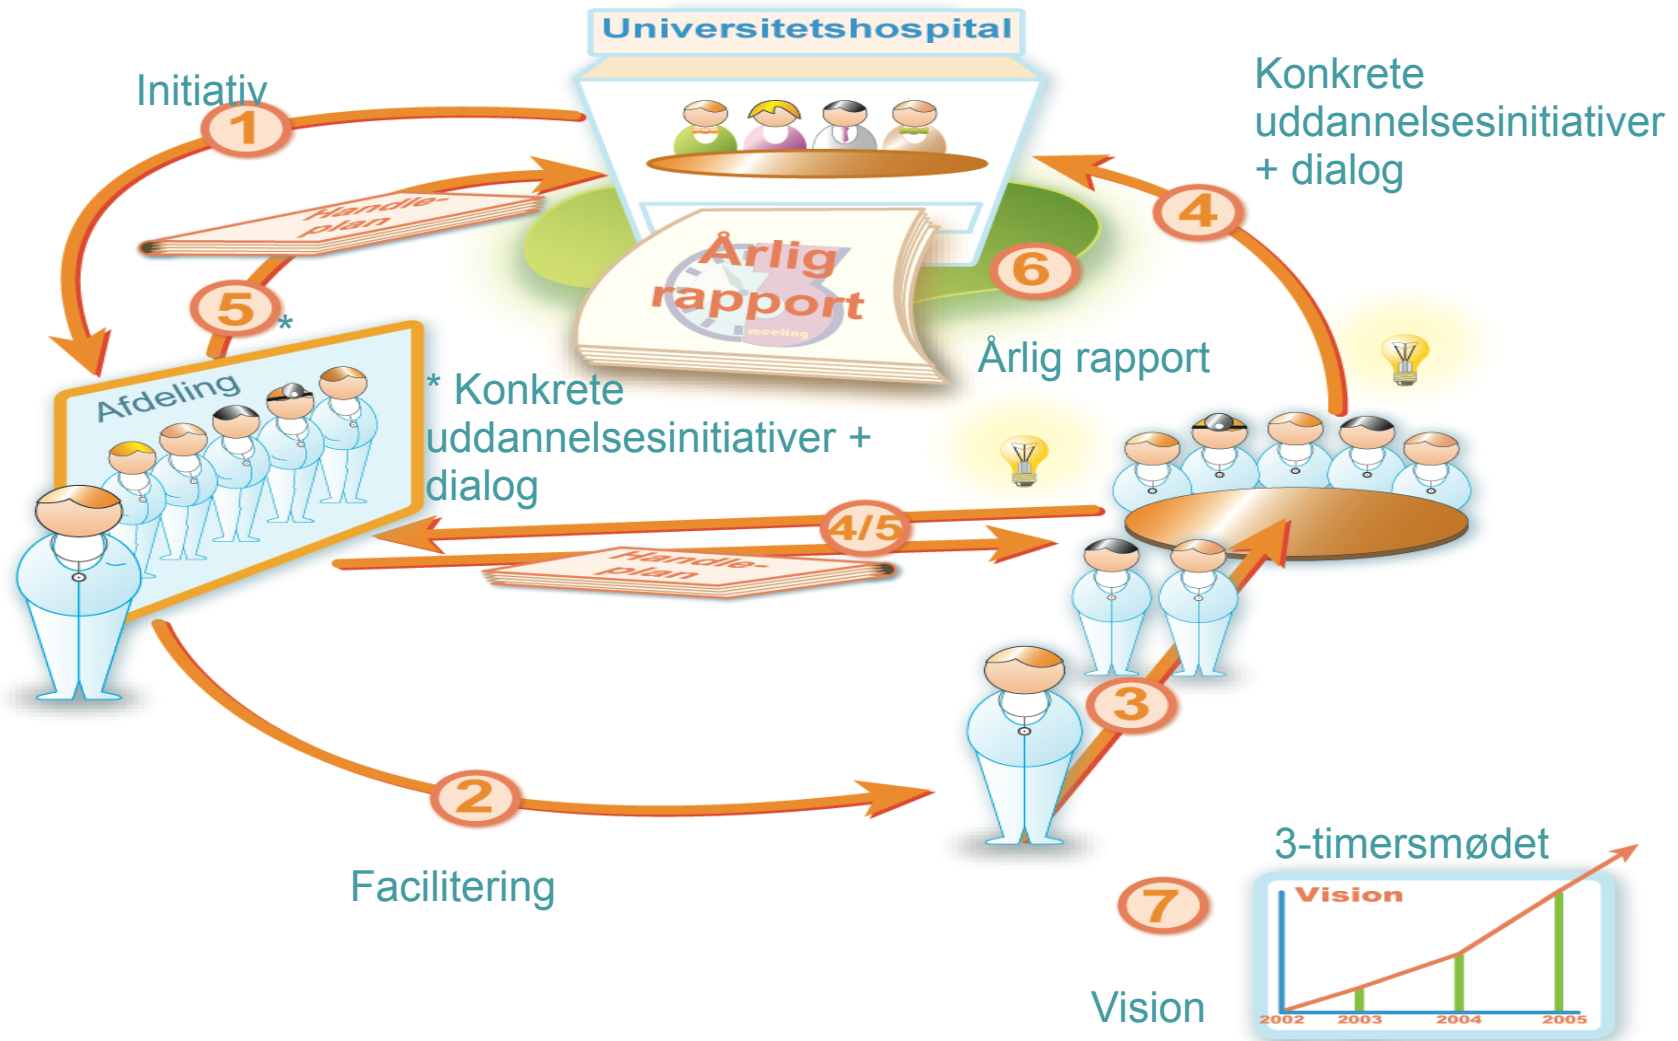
Universitetshospital

Initiativ

1

Handleplan

Konkrete uddannelsesinitiativer + dialog

4

Årlig rapport

meeting

6

5

*

Årlig rapport

Afdeling

* Konkrete uddannelsesinitiativer + dialog

4/5

Handleplan

3

2

Facilitering

3-timersmødet

7

Vision

2002 2003 2004 2005

Vision